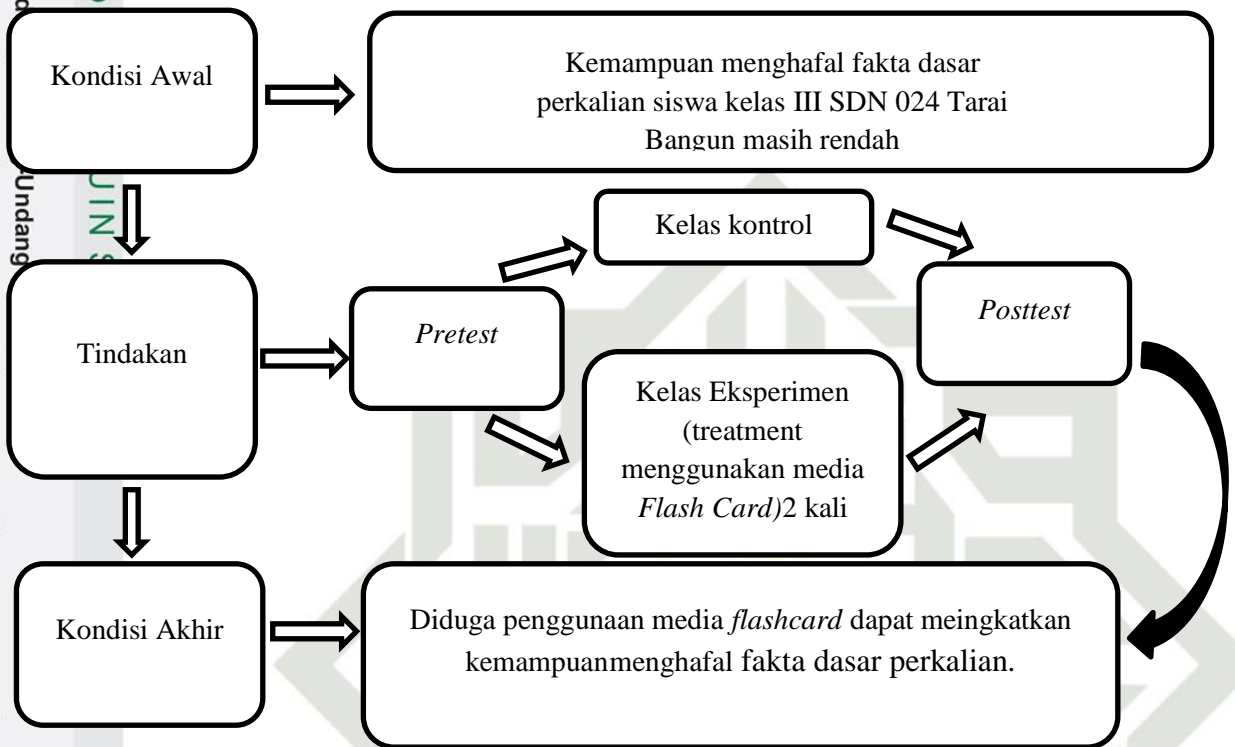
Kondisi Awal

Kemampuan menghafal fakta dasar perkalian siswa kelas III SDN 024 Tarai Bangun masih rendah

Tindakan

*Pretest*

Kelas kontrol

Kelas Eksperimen (treatment menggunakan media *Flash Card)*2 kali

*Posttest*

Kondisi Akhir

Diduga penggunaan media *flashcard* dapat meingkatkan kemampuanmenghafal fakta dasar perkalian.

Undang

UIN S